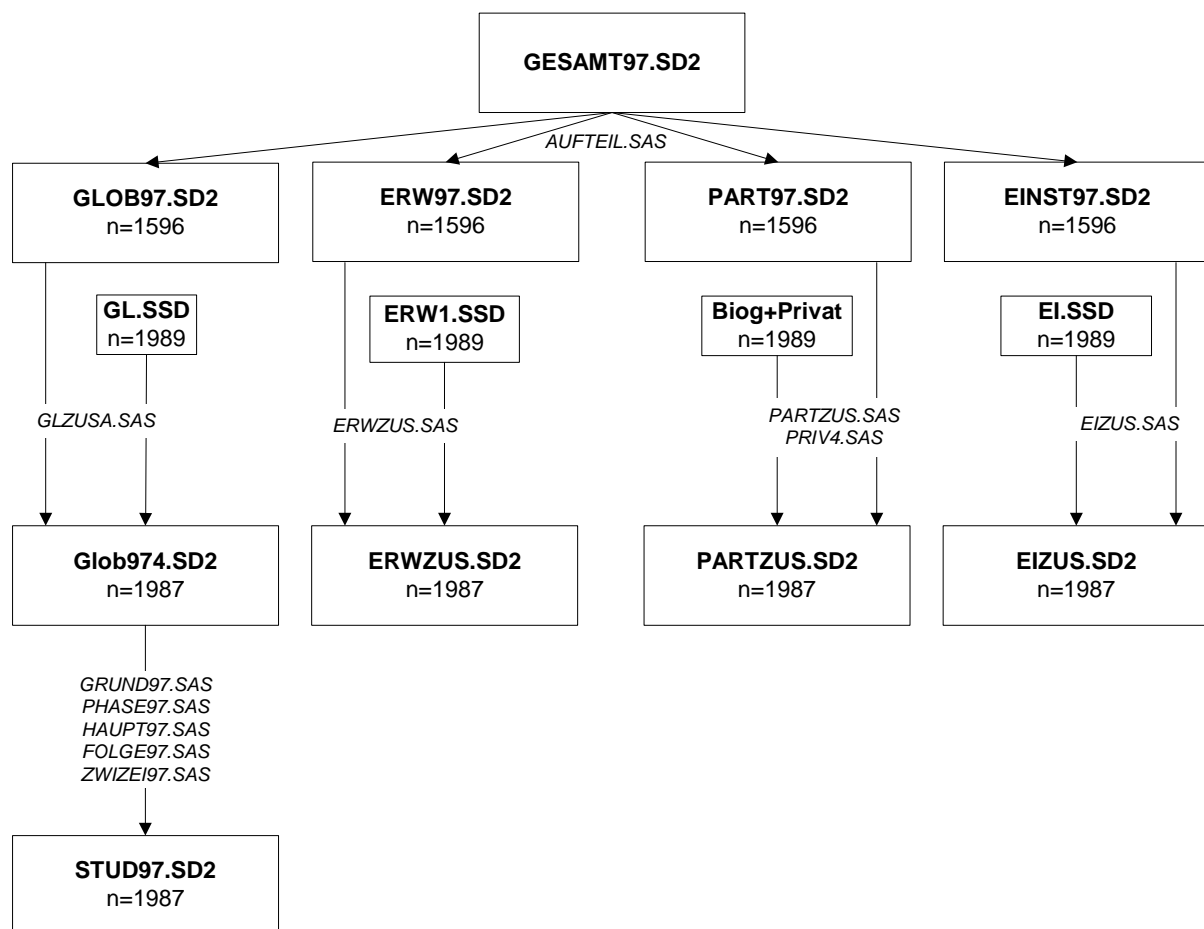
GESAMT97.SD2

AUFTEIL.SAS

GLOB97.SD2
n=1596

ERW97.SD2
n=1596

PART97.SD2
n=1596

EINST97.SD2
n=1596

GL.SSD
n=1989

ERW1.SSD
n=1989

Biog+Privat
n=1989

EI.SSD
n=1989

GLZUSA.SAS

ERWZUS.SAS

PARTZUS.SAS
PRIV4.SAS

EIZUS.SAS

Glob974.SD2
n=1987

ERWZUS.SD2
n=1987

PARTZUS.SD2
n=1987

EIZUS.SD2
n=1987

GRUND97.SAS
PHASE97.SAS
HAUPT97.SAS
FOLGE97.SAS
ZWIZEI97.SAS

STUD97.SD2
n=1987